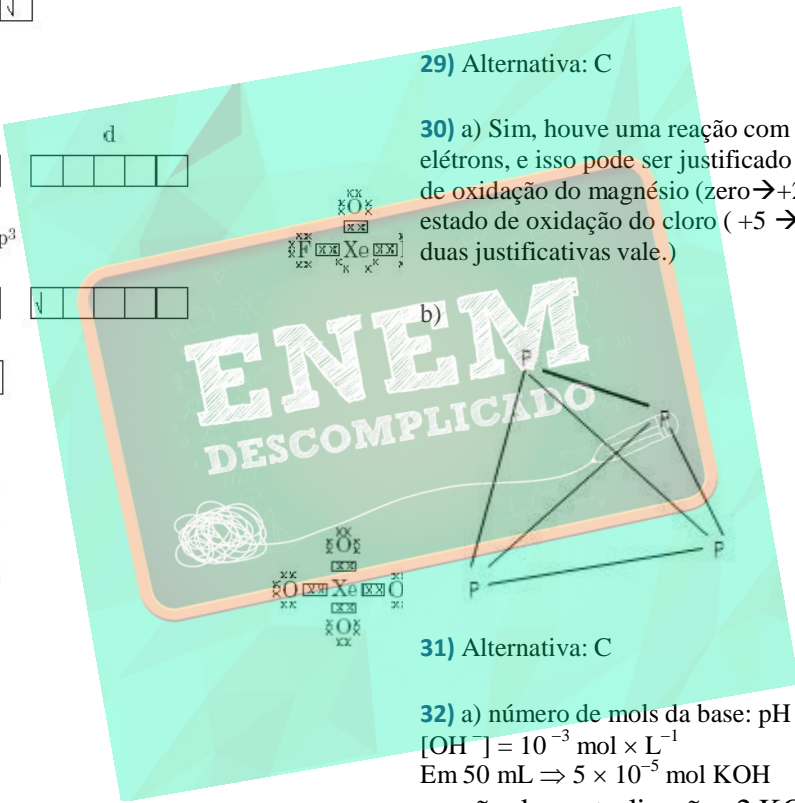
29) Alternativa: C

30) a) Sim, houve uma reação com elétrons, e isso pode ser justificado de oxidação do magnésio (zero→+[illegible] estado de oxidação do cloro ( +5 → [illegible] duas justificativas vale.)

d

$p^3$

O

F Xe

ENEM DESCOMPLICADO

b)

P

P

P

P

O

O Xe O

O

31) Alternativa: C

32) a) número de mols da base: pH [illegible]
$[OH^-] = 10^{-3}$ mol × $L^{-1}$
Em 50 mL ⇒ $5 \times 10^{-5}$ mol KOH
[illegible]